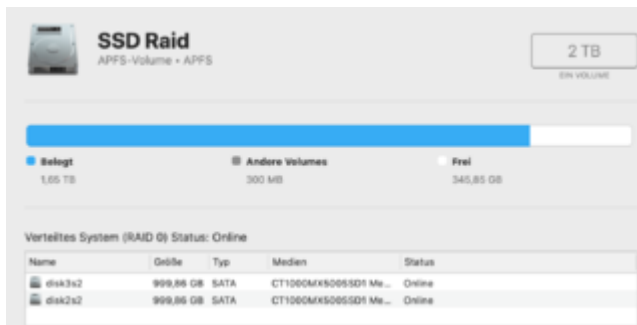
SSD Raid
APFS-Volume • APFS

2 TB
EIN VOLUME

Belegt
1,65 TB

Andere Volumes
300 MB

Frei
345,85 GB

Verteiltes System (RAID 0) Status: Online

| Name | Größe | Typ | Medien | Status |
|---|---|---|---|---|
| disk3s2 | 999,86 GB | SATA | CT1000MX500SSD1 Me... | Online |
| disk2s2 | 999,86 GB | SATA | CT1000MX500SSD1 Me... | Online |